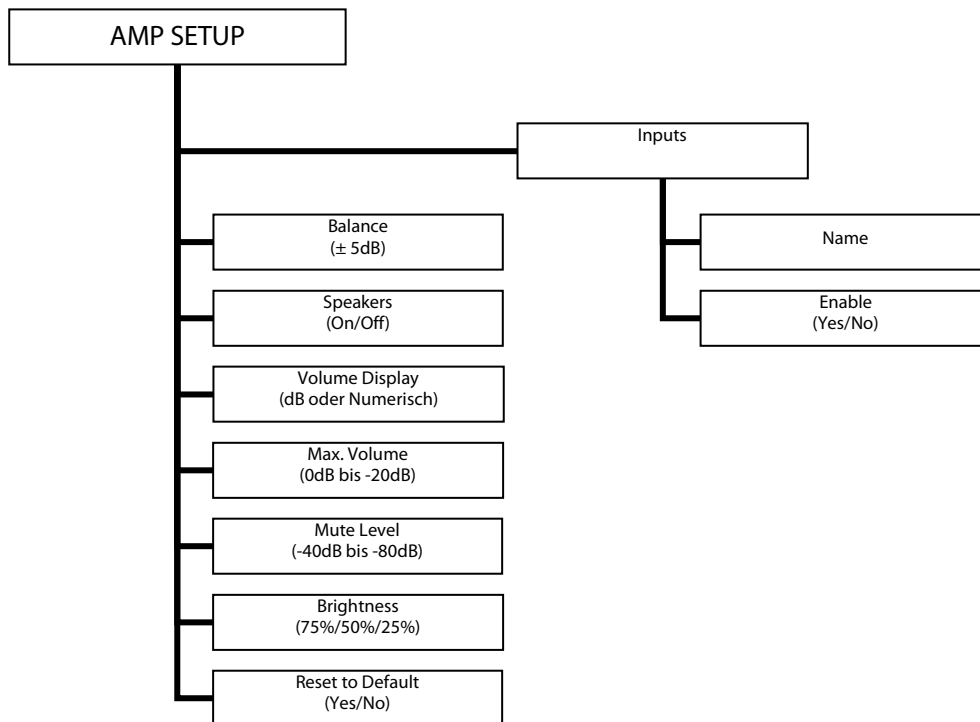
AMP SETUP

Inputs

Name

Enable
(Yes/No)

Balance
(± 5dB)

Speakers
(On/Off)

Volume Display
(dB oder Numerisch)

Max. Volume
(0dB bis -20dB)

Mute Level
(-40dB bis -80dB)

Brightness
(75%/50%/25%)

Reset to Default
(Yes/No)